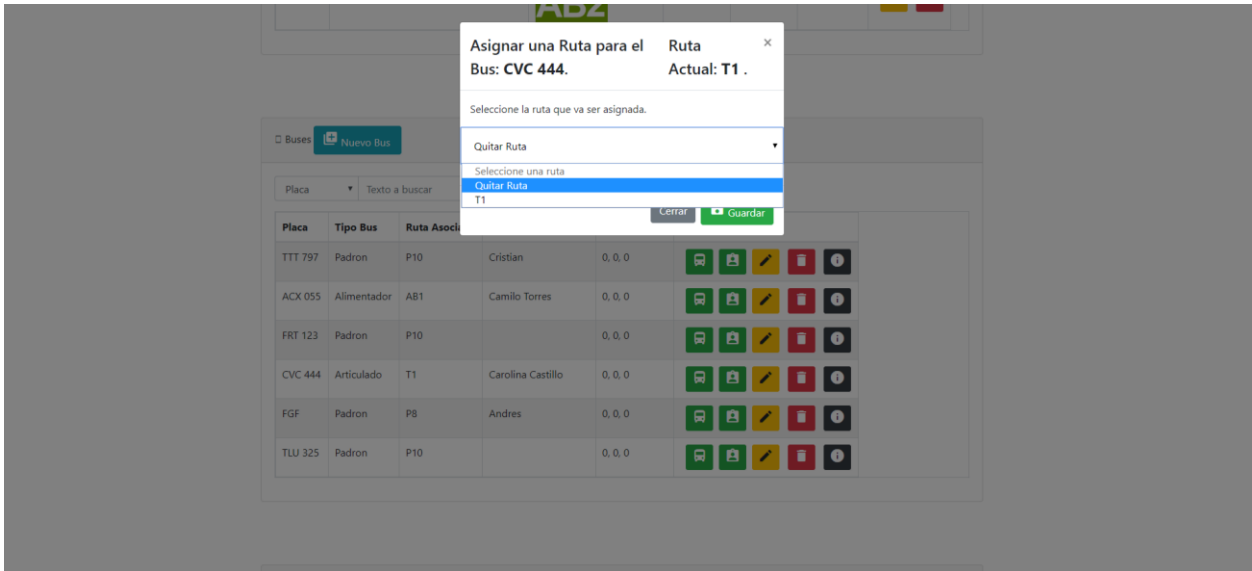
AB2

Asignar una Ruta para el Bus: **CVC 444**.

Ruta Actual: **T1** .

×

Seleccione la ruta que va ser asignada.

Quitar Ruta

Seleccione una ruta
Quitar Ruta
T1

Cerrar

Guardar

Buses Nuevo Bus

Placa

Texto a buscar

| Placa | Tipo Bus | Ruta Asoci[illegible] | | | |
|---|---|---|---|---|---|
| TTT 797 | Padron | P10 | Cristian | 0, 0, 0 | |
| ACX 055 | Alimentador | AB1 | Camilo Torres | 0, 0, 0 | |
| FRT 123 | Padron | P10 | | 0, 0, 0 | |
| CVC 444 | Articulado | T1 | Carolina Castillo | 0, 0, 0 | |
| FGF | Padron | P8 | Andres | 0, 0, 0 | |
| TLU 325 | Padron | P10 | | 0, 0, 0 | |